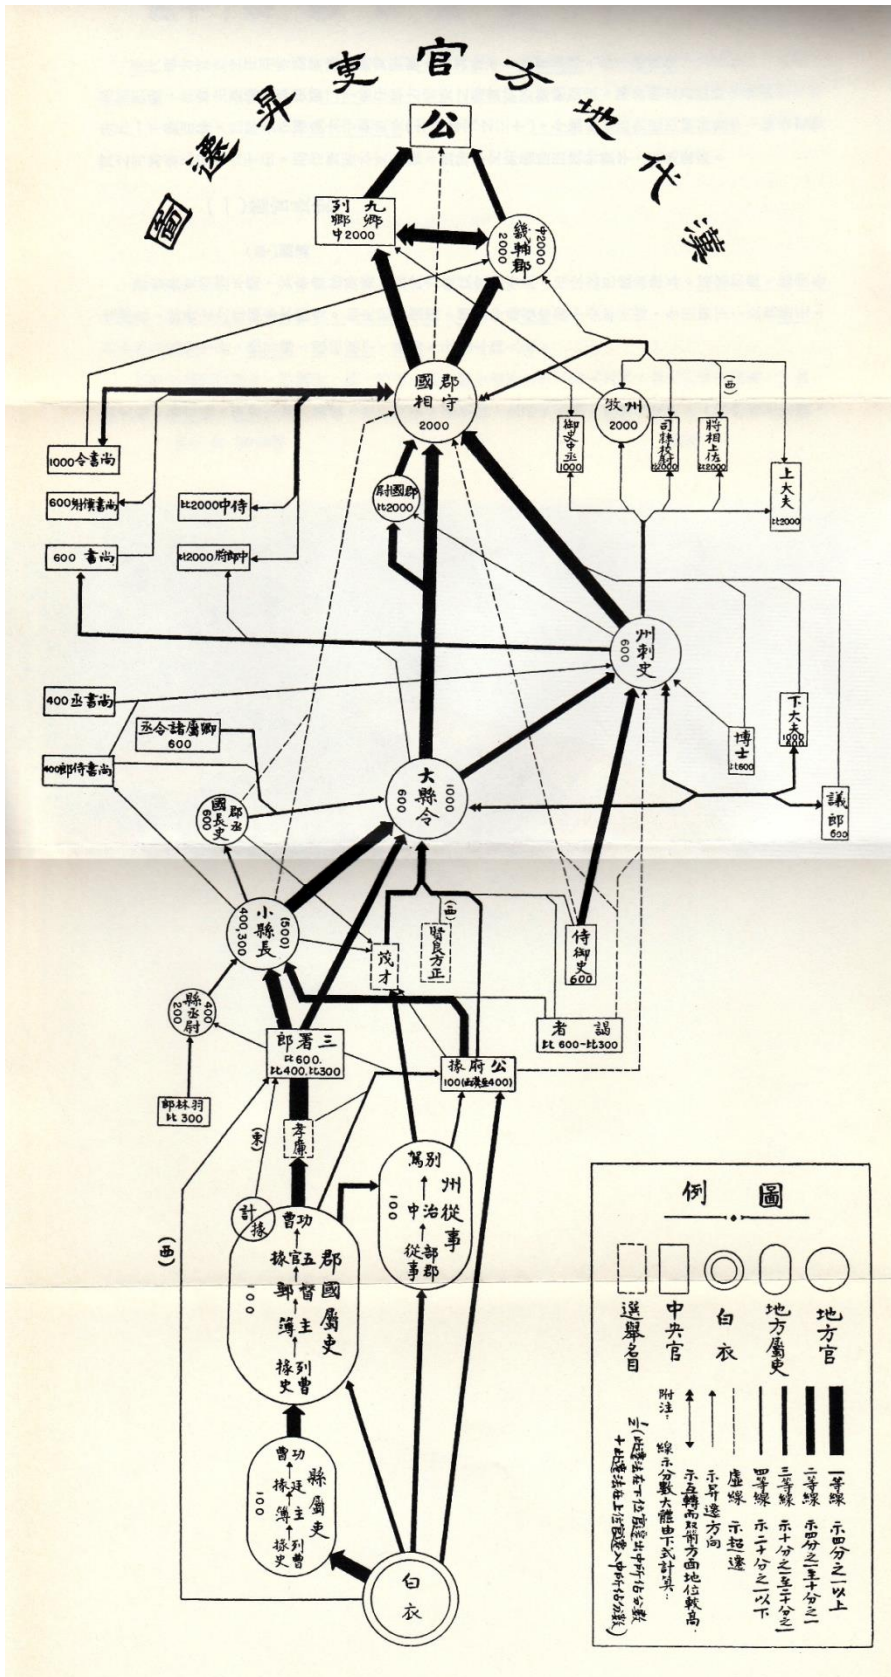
漢代地方官吏昇遷圖

公

九卿列
中2000

執金吾
中2000

郡守
國相
2000

州牧
2000

御史中丞
1000

司隸校尉
比2000

將相長史
比2000

上大夫
比2000

郡尉
國尉
比2000

尚書令 1000

尚書僕射 600

尚書 600

侍中 比2000

中郎將 比2000

刺史
州
600

尚書丞 400

諸陵令丞
600

尚書侍郎 400

郡丞
國長史
600

大縣令
1000
600

博士
比600

下大夫
1000

議郎
600

小縣長
(500)
400,300

茂才

賢良方正

侍御史
600

縣丞尉
400
200

三署郎
比600
比400,比300

謁者
比600-比300

公府掾
100(比400)

羽林郎
比300

孝廉

計掾

州從事
別駕
治中
部郡從事
100

郡國屬吏
功曹
五官掾
督郵
主簿
列曹掾史
100

縣屬吏
功曹
廷掾
主簿
列曹掾史
100

白衣

圖例

地方官
地方屬吏
白衣
中央官
選舉名目

一等線 示四分之一以上
二等線 示四分之一至十分之一
三等線 示十分之一至二十分之一
四等線 示二十分之一以下
虛線 示超遷
示昇遷方向

附注：線示分數大體由下式計算：
轉出人數 / 某官轉出總人數

(一) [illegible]